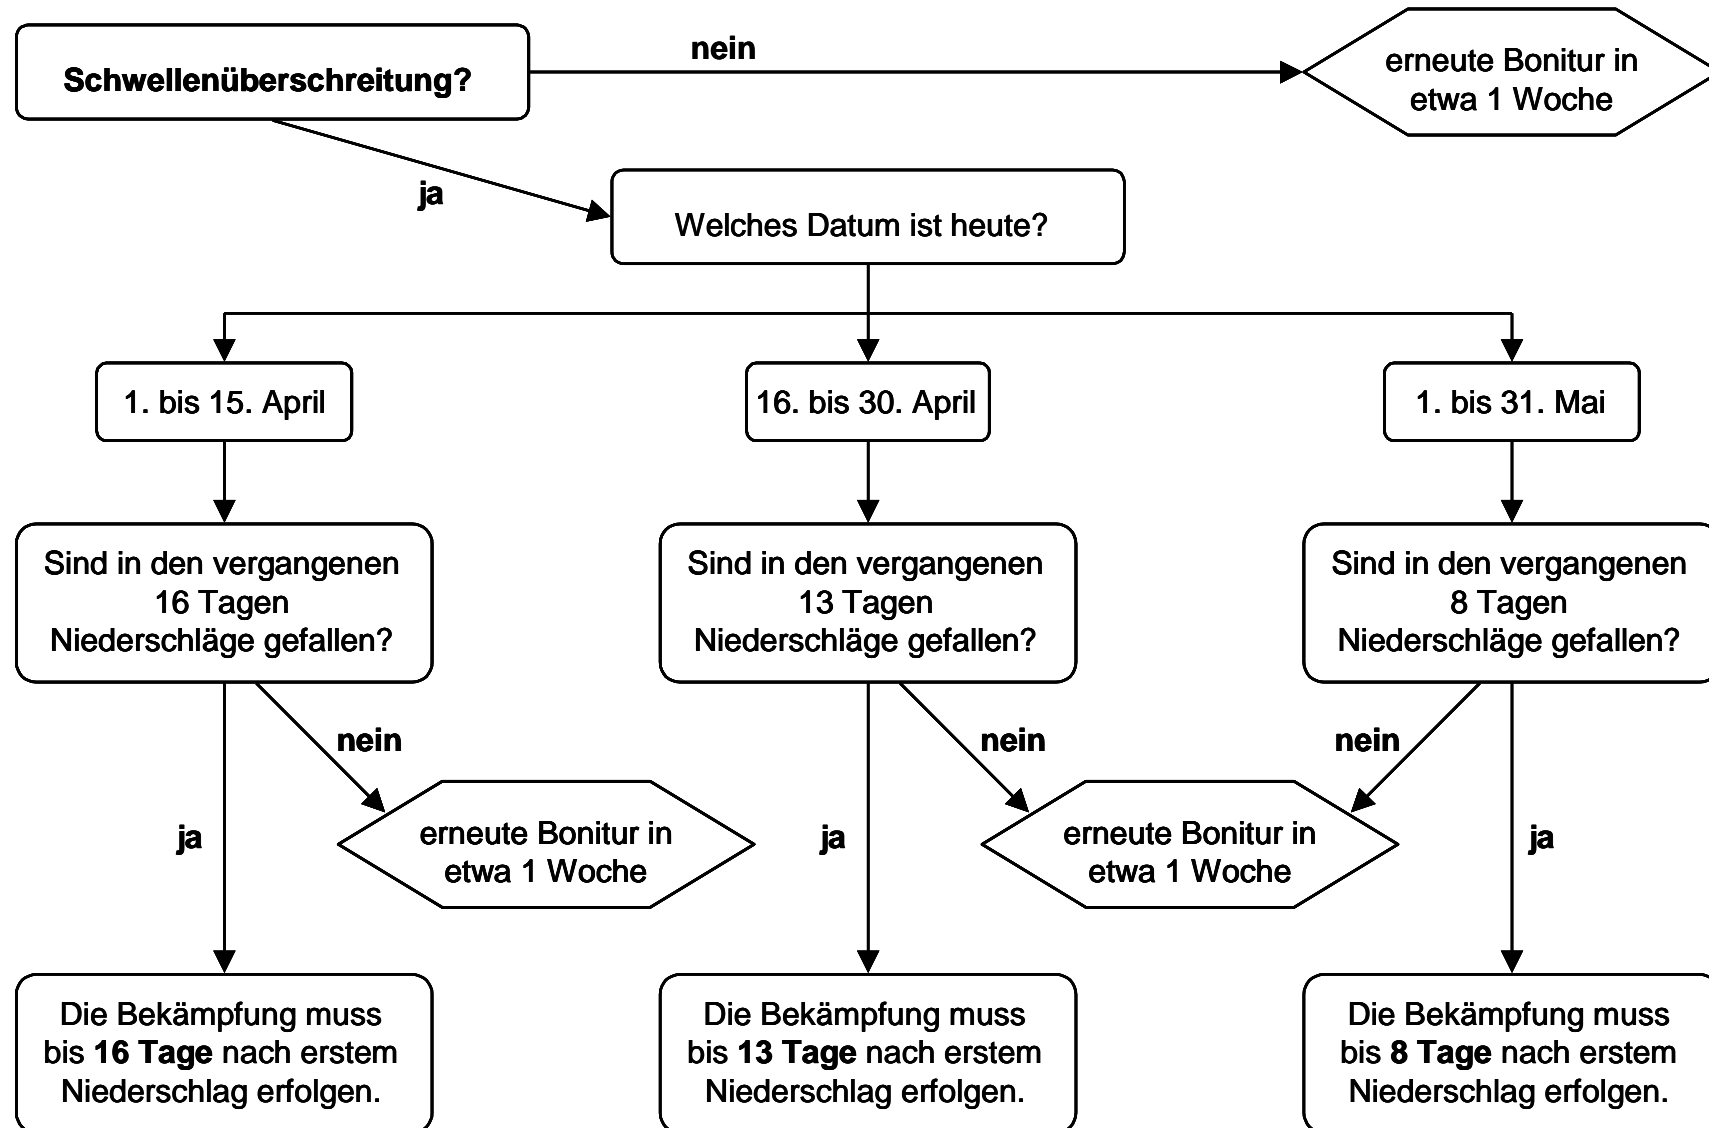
Schwellenüberschreitung?

nein

erneute Bonitur in etwa 1 Woche

ja

Welches Datum ist heute?

1. bis 15. April

16. bis 30. April

1. bis 31. Mai

Sind in den vergangenen 16 Tagen Niederschläge gefallen?

Sind in den vergangenen 13 Tagen Niederschläge gefallen?

Sind in den vergangenen 8 Tagen Niederschläge gefallen?

nein

nein

nein

ja

erneute Bonitur in etwa 1 Woche

ja

erneute Bonitur in etwa 1 Woche

ja

Die Bekämpfung muss bis **16 Tage** nach erstem Niederschlag erfolgen.

Die Bekämpfung muss bis **13 Tage** nach erstem Niederschlag erfolgen.

Die Bekämpfung muss bis **8 Tage** nach erstem Niederschlag erfolgen.